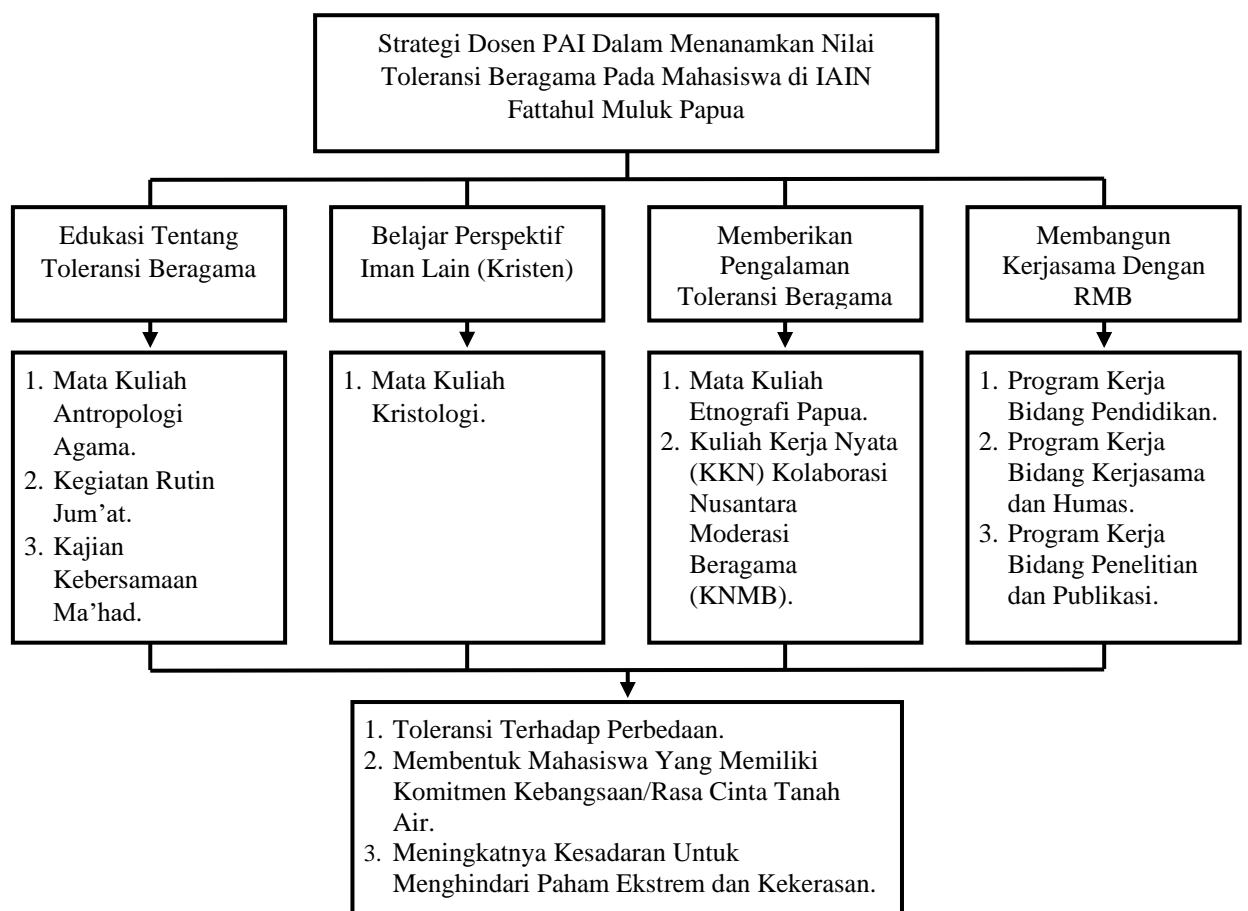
Strategi Dosen PAI Dalam Menanamkan Nilai Toleransi Beragama Pada Mahasiswa di IAIN Fattahul Muluk Papua

Edukasi Tentang Toleransi Beragama

1. Mata Kuliah Antropologi Agama.
2. Kegiatan Rutin Jum’at.
3. Kajian Kebersamaan Ma’had.

Belajar Perspektif Iman Lain (Kristen)

1. Mata Kuliah Kristologi.

Memberikan Pengalaman Toleransi Beragama

1. Mata Kuliah Etnografi Papua.
2. Kuliah Kerja Nyata (KKN) Kolaborasi Nusantara Moderasi Beragama (KNMB).

Membangun Kerjasama Dengan RMB

1. Program Kerja Bidang Pendidikan.
2. Program Kerja Bidang Kerjasama dan Humas.
3. Program Kerja Bidang Penelitian dan Publikasi.

1. Toleransi Terhadap Perbedaan.
2. Membentuk Mahasiswa Yang Memiliki Komitmen Kebangsaan/Rasa Cinta Tanah Air.
3. Meningkatnya Kesadaran Untuk Menghindari Paham Ekstrem dan Kekerasan.